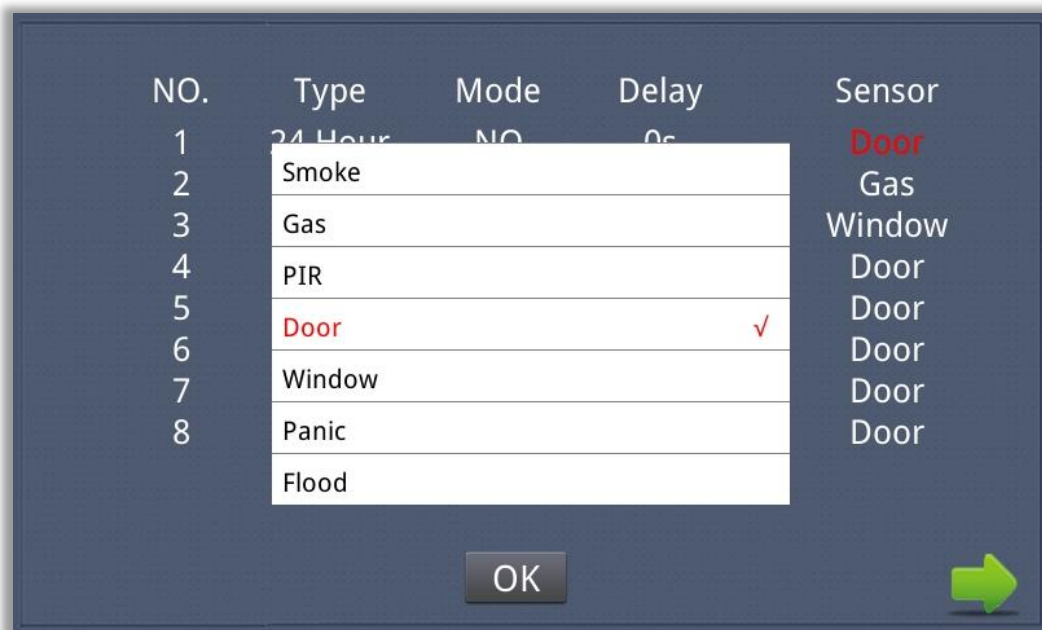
| NO. | Type | Mode | Delay | Sensor |
|---|---|---|---|---|
| 1 | 24 Hour | NO | 0s | Door |
| 2 | | | | Gas |
| 3 | | | | Window |
| 4 | | | | Door |
| 5 | | | | Door |
| 6 | | | | Door |
| 7 | | | | Door |
| 8 | | | | Door |

Smoke
Gas
PIR
Door √
Window
Panic
Flood

OK